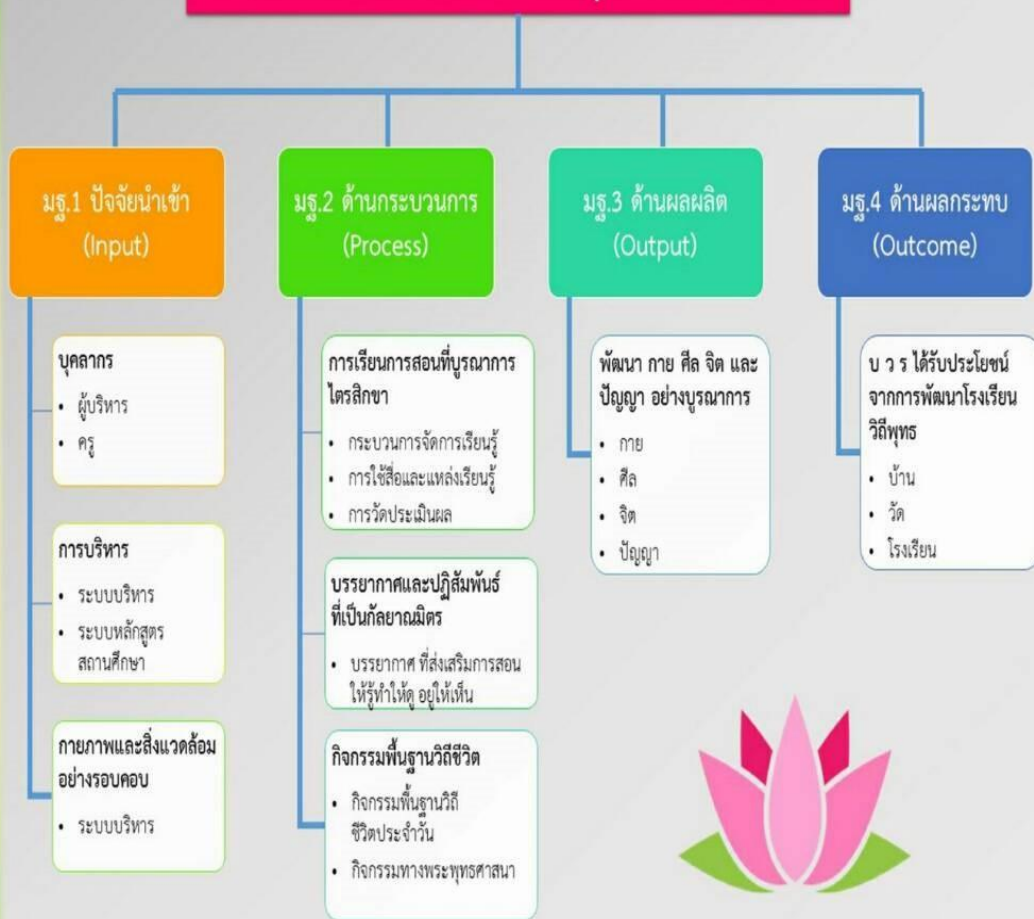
มฐ.1 ปัจจัยนำเข้า (Input)

บุคลากร
• ผู้บริหาร
• ครู

การบริหาร
• ระบบบริหาร
• ระบบหลักสูตรสถานศึกษา

กายภาพและสิ่งแวดล้อมอย่างรอบคอบ
• ระบบบริหาร

มฐ.2 ด้านกระบวนการ (Process)

การเรียนการสอนที่บูรณาการไตรสิกขา
• กระบวนการจัดการเรียนรู้
• การใช้สื่อและแหล่งเรียนรู้
• การวัดประเมินผล

บรรยากาศและปฏิสัมพันธ์ที่เป็นกัลยาณมิตร
• บรรยากาศ ที่ส่งเสริมการสอนให้รู้ทำให้ดู อยู่ให้เห็น

กิจกรรมพื้นฐานวิถีชีวิต
• กิจกรรมพื้นฐานวิถีชีวิตประจำวัน
• กิจกรรมทางพระพุทธศาสนา

มฐ.3 ด้านผลผลิต (Output)

พัฒนา กาย ศีล จิต และปัญญา อย่างบูรณาการ
• กาย
• ศีล
• จิต
• ปัญญา

มฐ.4 ด้านผลกระทบ (Outcome)

บ ว ร ได้รับประโยชน์จากการพัฒนาโรงเรียนวิถีพุทธ
• บ้าน
• วัด
• โรงเรียน